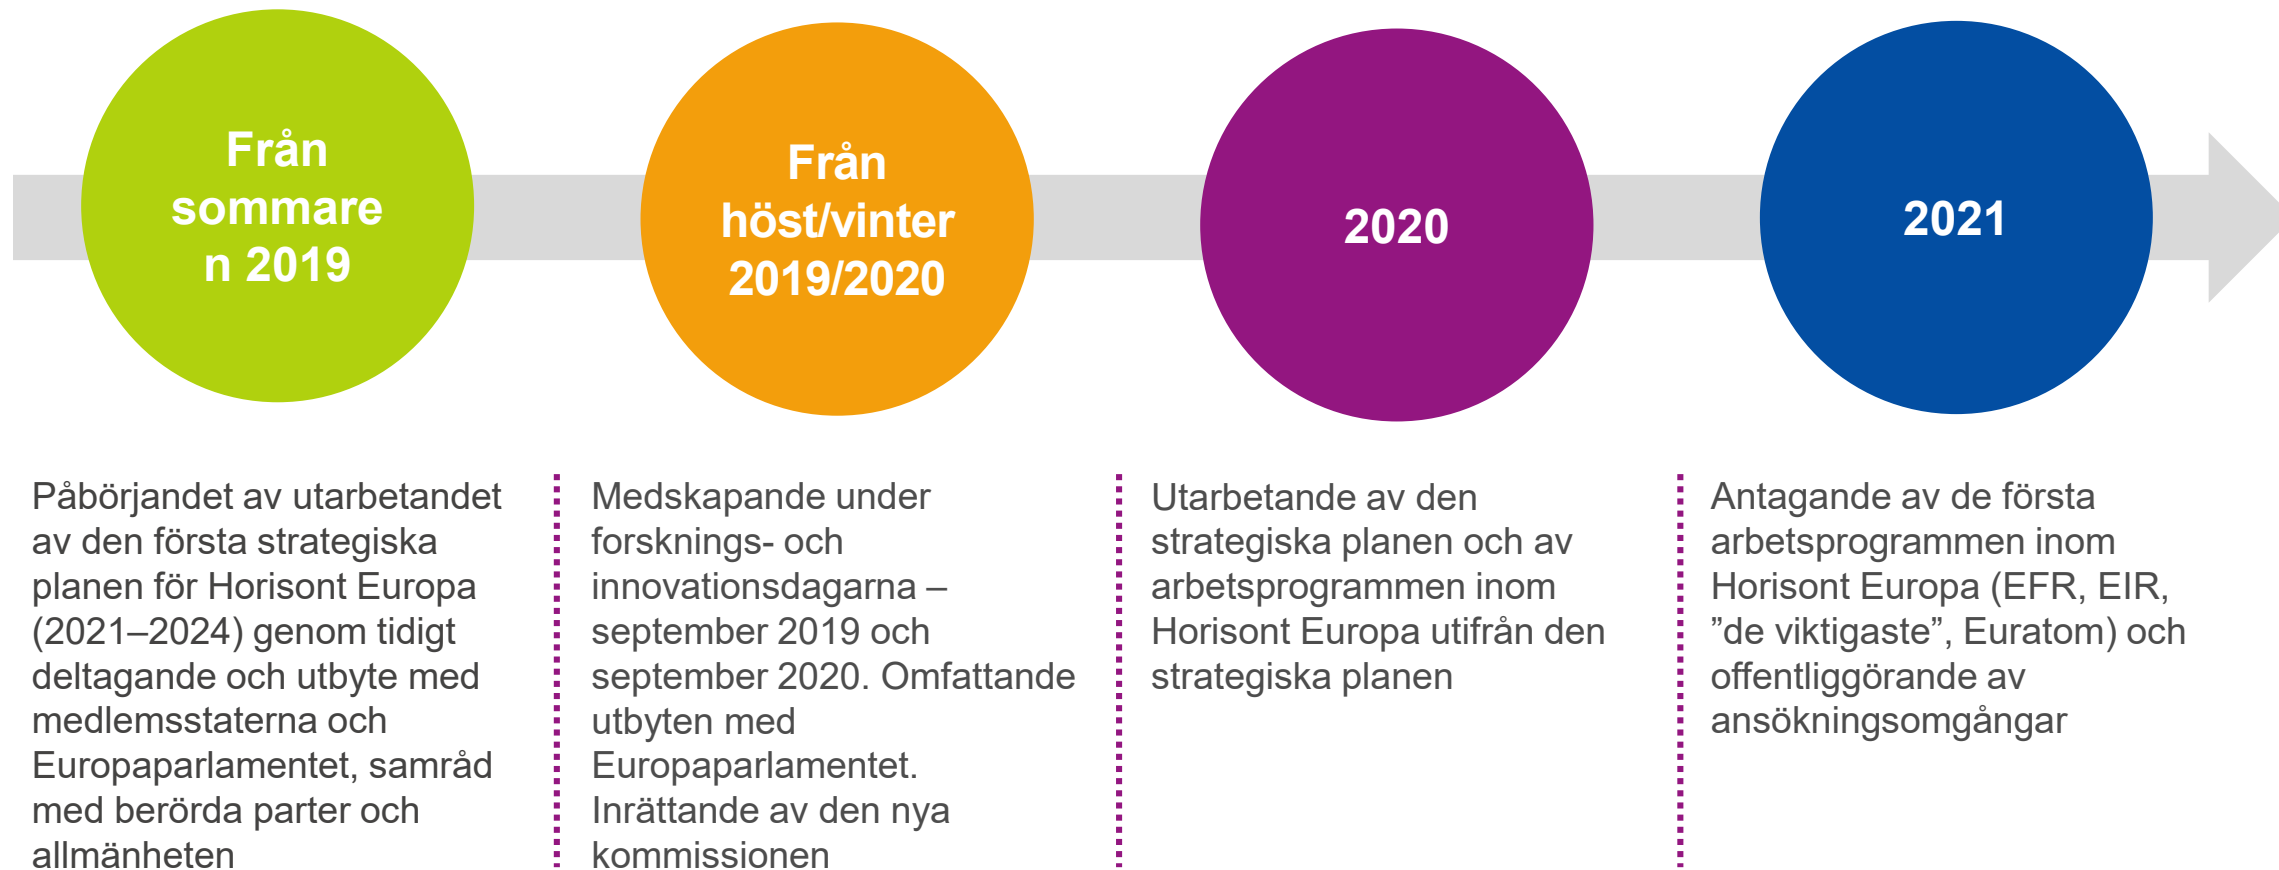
Från sommaren 2019

Från höst/vinter 2019/2020

2020

2021

Påbörjandet av utarbetandet av den första strategiska planen för Horisont Europa (2021–2024) genom tidigt deltagande och utbyte med medlemsstaterna och Europaparlamentet, samråd med berörda parter och allmänheten

Medskapande under forsknings- och innovationsdagarna – september 2019 och september 2020. Omfattande utbyten med Europaparlamentet. Inrättande av den nya kommissionen

Utarbetande av den strategiska planen och av arbetsprogrammen inom Horisont Europa utifrån den strategiska planen

Antagande av de första arbetsprogrammen inom Horisont Europa (EFR, EIR, ”de viktigaste”, Euratom) och offentliggörande av ansökningsomgångar